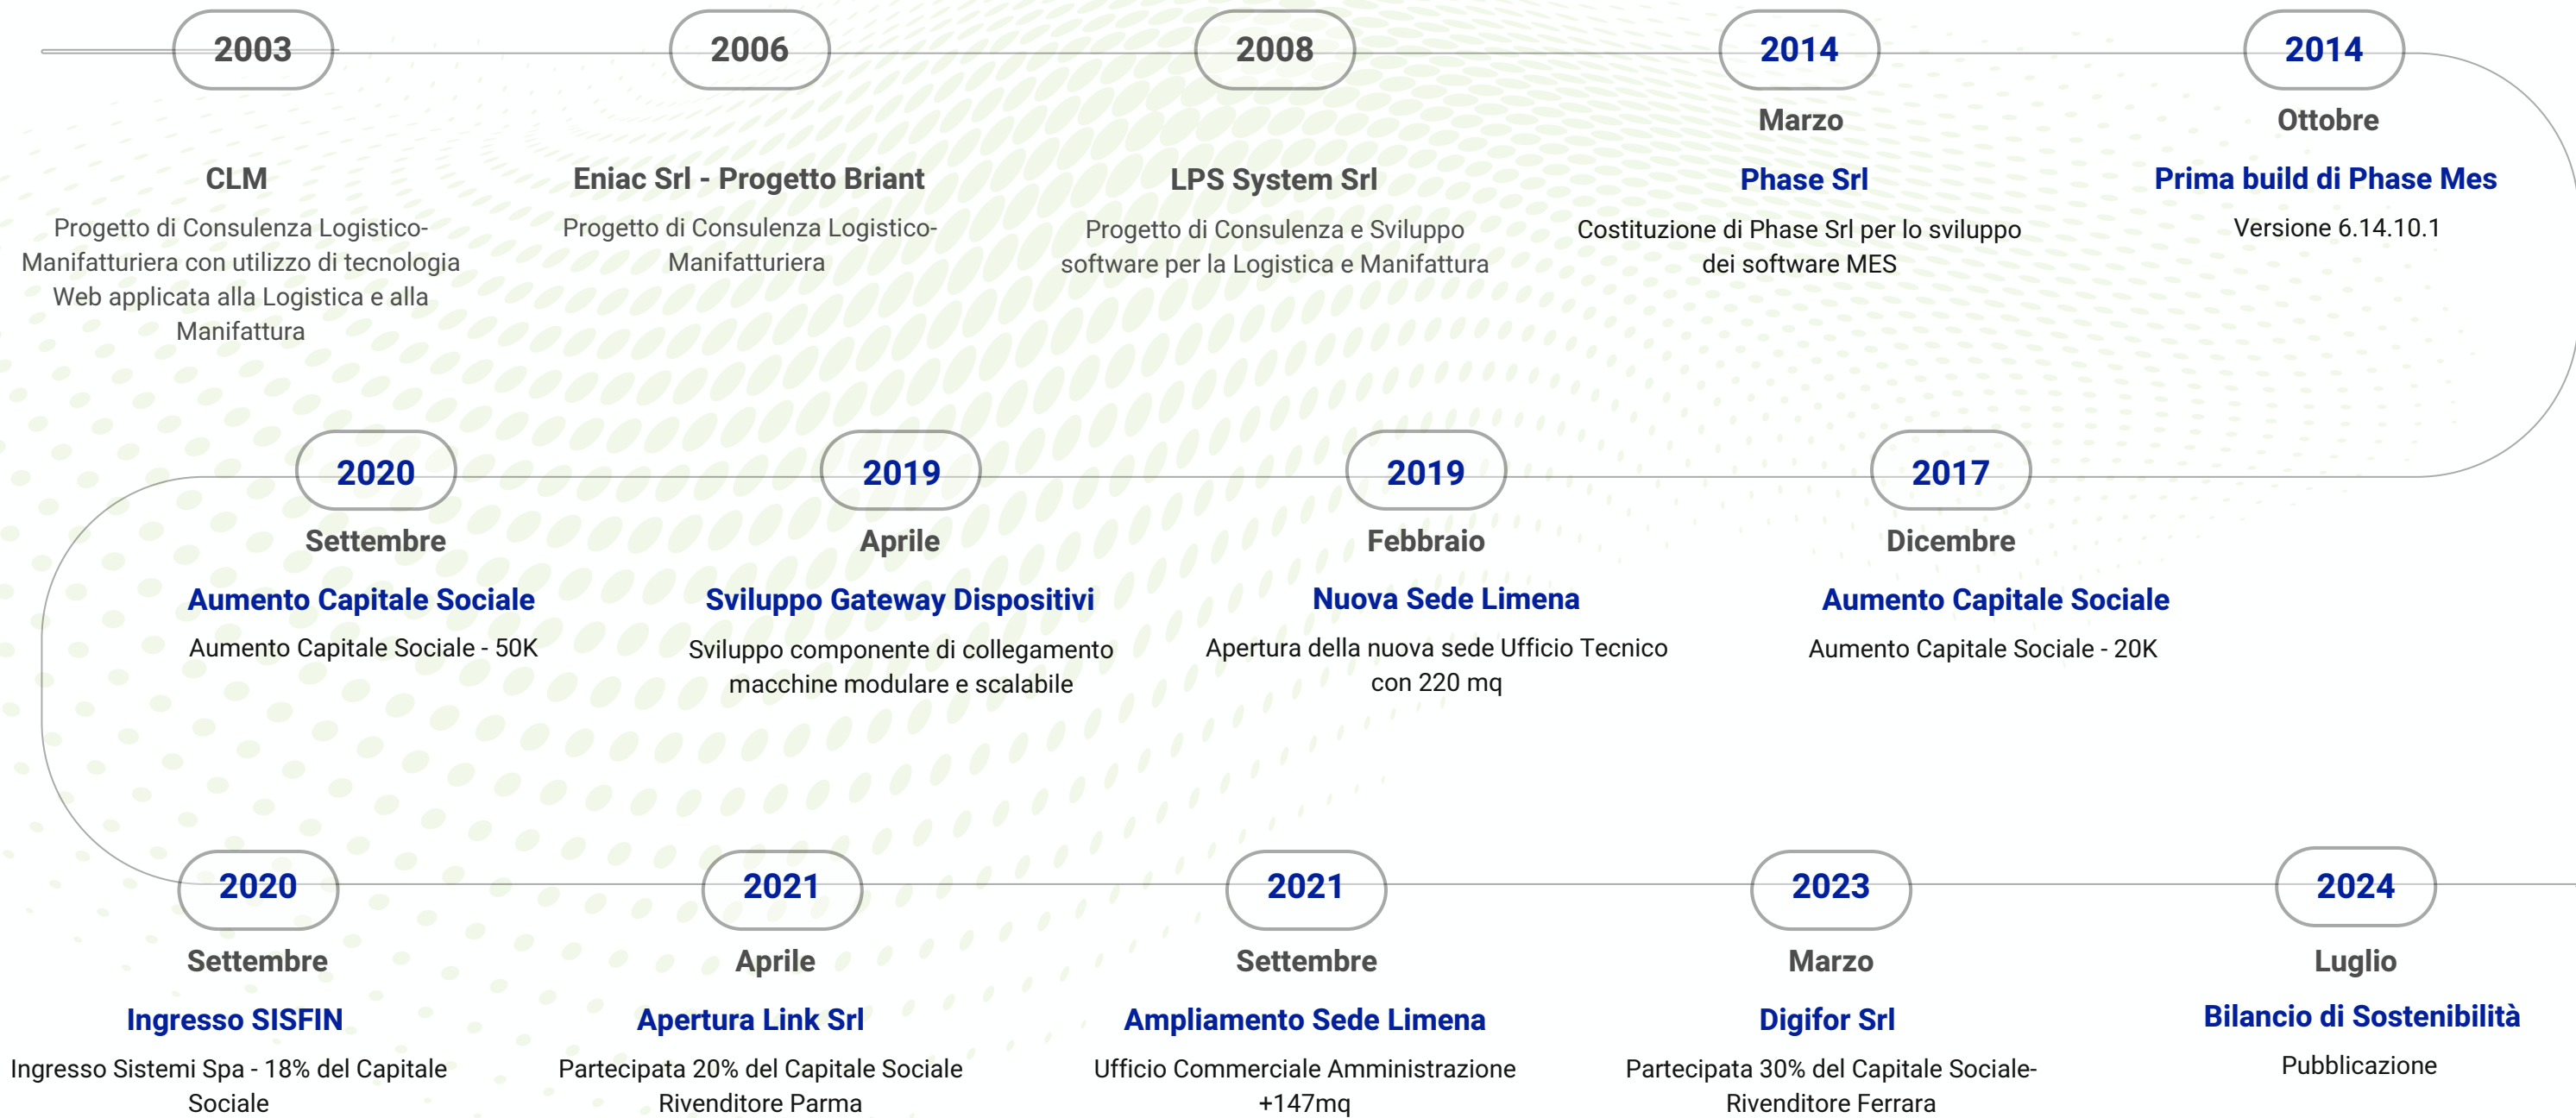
2003

CLM

Progetto di Consulenza Logistico-Manifatturiera con utilizzo di tecnologia Web applicata alla Logistica e alla Manifattura

2006

Eniac Srl - Progetto Briant

Progetto di Consulenza Logistico-Manifatturiera

2008

LPS System Srl

Progetto di Consulenza e Sviluppo software per la Logistica e Manifattura

2014

Marzo

Phase Srl

Costituzione di Phase Srl per lo sviluppo dei software MES

2014

Ottobre

Prima build di Phase Mes

Versione 6.14.10.1

2020

Settembre

Aumento Capitale Sociale

Aumento Capitale Sociale - 50K

2019

Aprile

Sviluppo Gateway Dispositivi

Sviluppo componente di collegamento macchine modulare e scalabile

2019

Febbraio

Nuova Sede Limena

Apertura della nuova sede Ufficio Tecnico con 220 mq

2017

Dicembre

Aumento Capitale Sociale

Aumento Capitale Sociale - 20K

2020

Settembre

Ingresso SISFIN

Ingresso Sistemi Spa - 18% del Capitale Sociale

2021

Aprile

Apertura Link Srl

Partecipata 20% del Capitale Sociale Rivenditore Parma

2021

Settembre

Ampliamento Sede Limena

Ufficio Commerciale Amministrazione +147mq

2023

Marzo

Digifor Srl

Partecipata 30% del Capitale Sociale-Rivenditore Ferrara

2024

Luglio

Bilancio di Sostenibilità

Pubblicazione